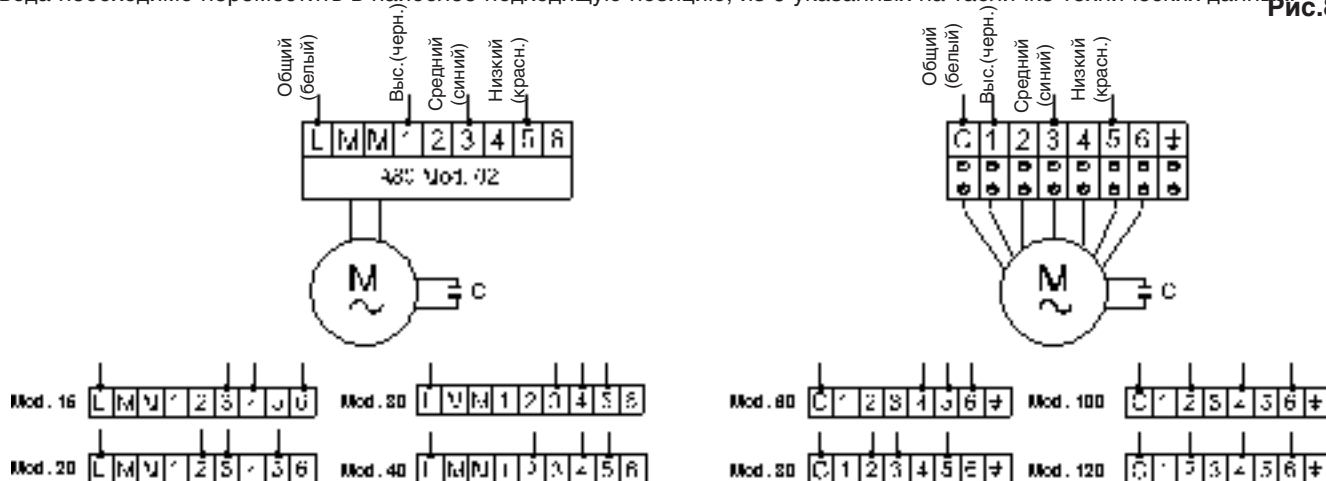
Рис.8

Общий (белый)
Выс.(черн.)
Средний (синий)
Низкий (красн.)

| L | M | M | 1 | 2 | 3 | 4 | 5 | 6 |

A80 Mod. 02

M
~
C

Общий (белый)
Выс.(черн.)
Средний (синий)
Низкий (красн.)

| C | 1 | 2 | 3 | 4 | 5 | 6 | ⏚ |

M
~
C

Mod. 16 | L | M | M | 1 | 2 | 3 | 4 | 5 | 6 |

Mod. 30 | L | M | M | 1 | 2 | 3 | 4 | 5 | 6 |

Mod. 20 | L | M | M | 1 | 2 | 3 | 4 | 5 | 6 |

Mod. 40 | L | M | M | 1 | 2 | 3 | 4 | 5 | 6 |

Mod. 60 | C | 1 | 2 | 3 | 4 | 5 | 6 | ⏚ |

Mod. 100 | C | 1 | 2 | 3 | 4 | 5 | 6 | ⏚ |

Mod. 80 | C | 1 | 2 | 3 | 4 | 5 | 6 | ⏚ |

Mod. 120 | C | 1 | 2 | 3 | 4 | 5 | 6 | ⏚ |